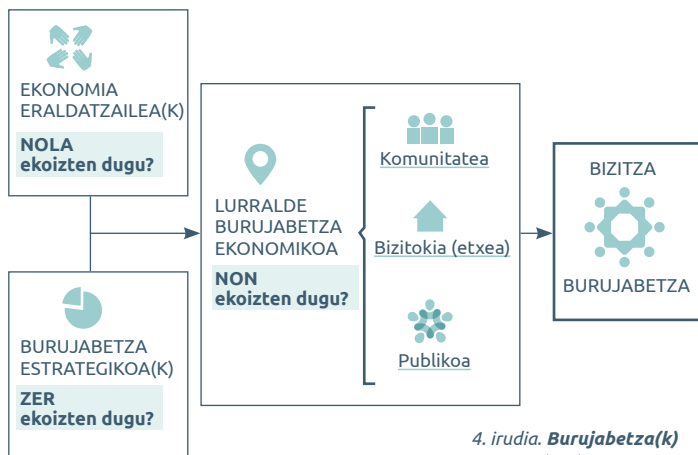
EKONOMIA ERALDATZAILEA(K)

NOLA ekoizten dugu?

BURUJABETZA ESTRATEGIKOA(K)

ZER ekoizten dugu?

LURRALDE BURUJABETZA EKONOMIKOA

NON ekoizten dugu?

Komunitatea

Bizitokia (etxea)

Publikoa

BIZITZA

BURUJABETZA

4. irudia. ***Burujabetza(k)***